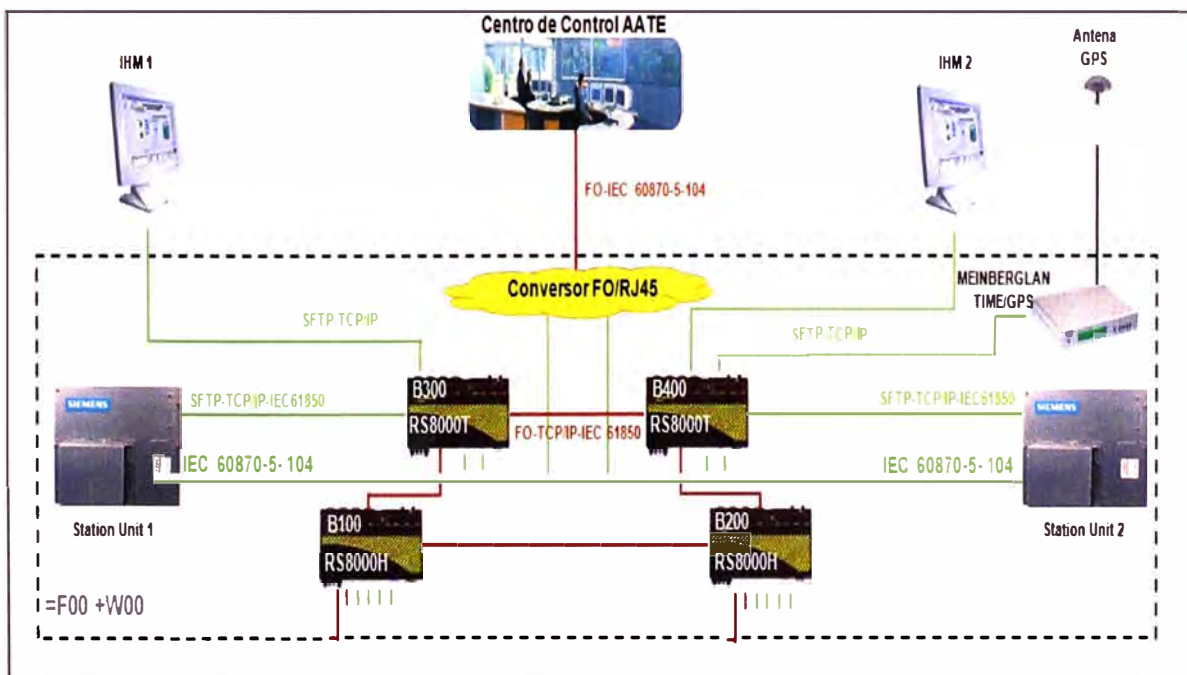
Centro de Control AATE

IHM 1

IHM 2

Antena GPS

FO-IEC 60870-5-104

Conversor FO/RJ45

MEINBERGLAN TIME/GPS

SFTP-TCP/IP

SFTP-TCP/IP

SIEMENS

SFTP-TCP/IP-IEC 61850

B300
RS8000T

FO-TCP/IP-IEC 61850

B400
RS8000T

SFTP-TCP/IP-IEC 61850

SIEMENS

IEC 60870-5-104

IEC 60870-5-104

Station Unit 1

B100
RS8000H

B200
RS8000H

Station Unit 2

=F00 +W00